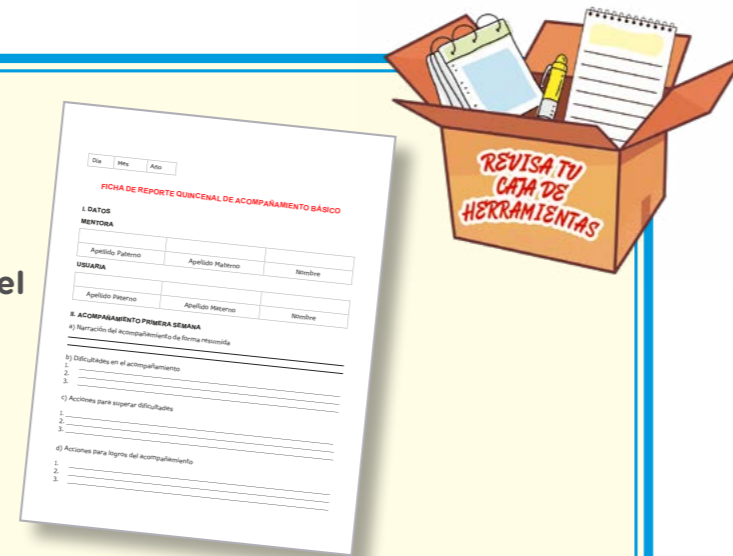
el

Día | Mes | Año

FICHA DE REPORTE QUINCENAL DE ACOMPAÑAMIENTO BÁSICO

I. DATOS
MENTORA

| Apellido Paterno | Apellido Materno | Nombre |
|---|---|---|

USUARIA

| Apellido Paterno | Apellido Materno | Nombre |
|---|---|---|

II. ACOMPAÑAMIENTO PRIMERA SEMANA
a) Narración del acompañamiento de forma resumida

b) Dificultades en el acompañamiento
1.
2.
3.

c) Acciones para superar dificultades
1.
2.
3.

d) Acciones para logros del acompañamiento
1.
2.
3.

REVISA TU CAJA DE HERRAMIENTAS